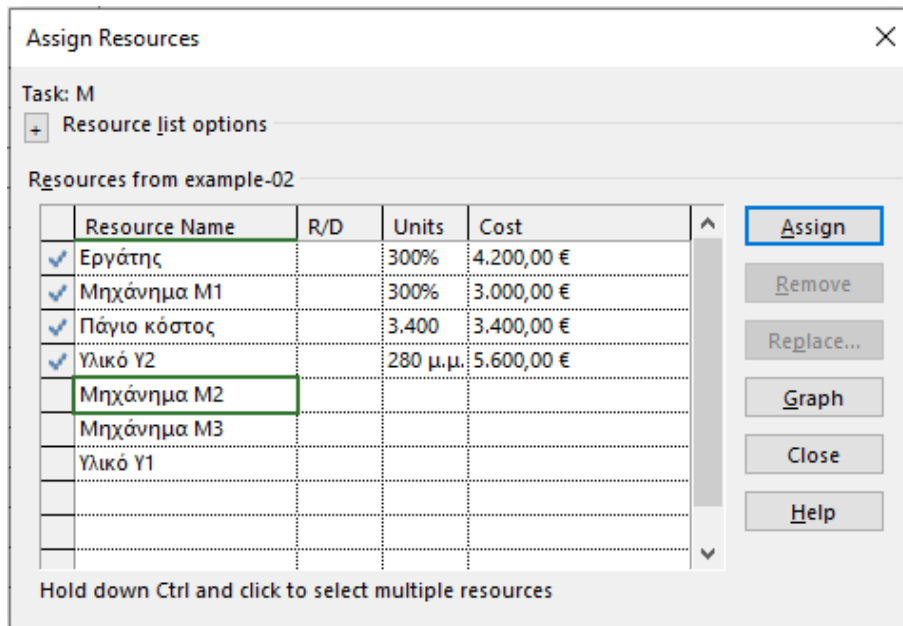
Assign Resources

Task: M

+ Resource list options

Resources from example-02

| | Resource Name | R/D | Units | Cost |
|---|---|---|---|---|
| ✓ | Εργάτης | | 300% | 4.200,00 € |
| ✓ | Μηχάνημα Μ1 | | 300% | 3.000,00 € |
| ✓ | Πάγιο κόστος | | 3.400 | 3.400,00 € |
| ✓ | Υλικό Υ2 | | 280 μ.μ. | 5.600,00 € |
| | Μηχάνημα Μ2 | | | |
| | Μηχάνημα Μ3 | | | |
| | Υλικό Υ1 | | | |
| | | | | |
| | | | | |
| | | | | |

Assign

Remove

Replace...

Graph

Close

Help

Hold down Ctrl and click to select multiple resources